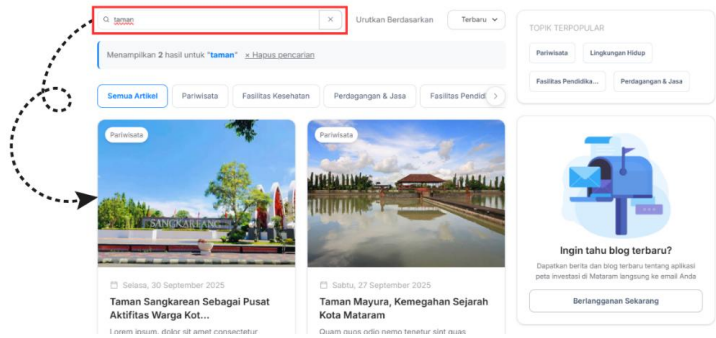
taman

×

Urutkan Berdasarkan

Terbaru

Menampilkan 2 hasil untuk "taman" × Hapus pencarian

Semua Artikel

Pariwisata

Fasilitas Kesehatan

Perdagangan & Jasa

Fasilitas Pendidi

TOPIK TERPOPULAR

Pariwisata

Lingkungan Hidup

Fasilitas Pendidika...

Perdagangan & Jasa

Pariwisata

SANGKAREANG

Selasa, 30 September 2025

Taman Sangkarean Sebagai Pusat Aktifitas Warga Kot...

Lorem ipsum, dolor sit amet consectetur

Pariwisata

Sabtu, 27 September 2025

Taman Mayura, Kemegahan Sejarah Kota Mataram

Quam quos odio nemo tempor sint quas

Ingin tahu blog terbaru?

Dapatkan berita dan blog terbaru tentang aplikasi peta investasi di Mataram langsung ke email Anda

Berlangganan Sekarang